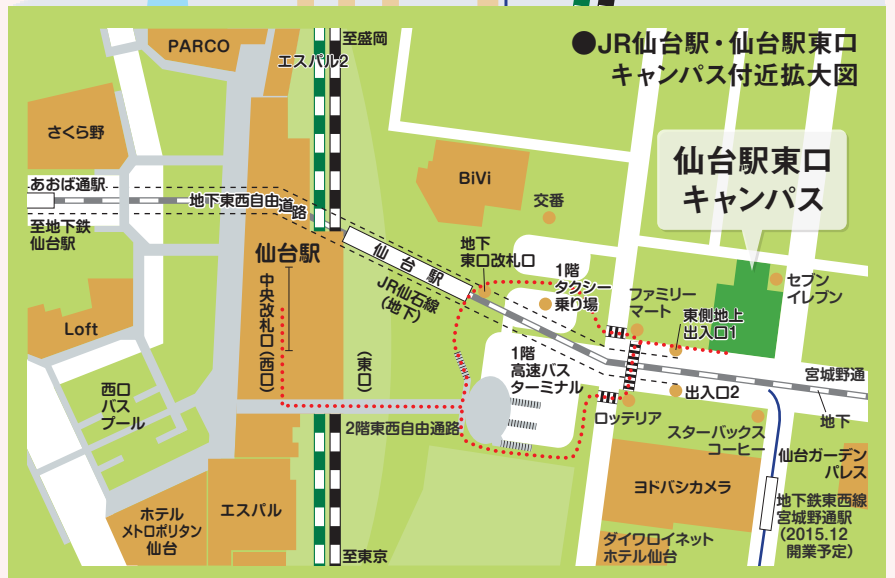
●JR仙台駅・仙台駅東口
キャンパス付近拡大図

仙台駅東口
キャンパス

PARCO
至盛岡
エスパル2
さくら野
あおば通駅
至地下鉄
仙台駅
地下東西自由通路
BiVi
交番
仙台駅
中央改札口（西口）
仙台駅
地下
東口改札口
1階
タクシー
乗り場
ファミリー
マート
セブン
イレブン
JR仙石線
（地下）
東側地上
出入口1
Loft
1階
高速バス
ターミナル
（東口）
宮城野通
西口
バス
プール
出入口2
地下
ロッテリア
2階東西自由通路
スターバックス
コーヒー
仙台ガーデン
パレス
ヨドバシカメラ
地下鉄東西線
宮城野通駅
（2015.12
開業予定）
ホテル
メトロポリタン
仙台
エスパル
ダイワロイネット
ホテル仙台
至東京